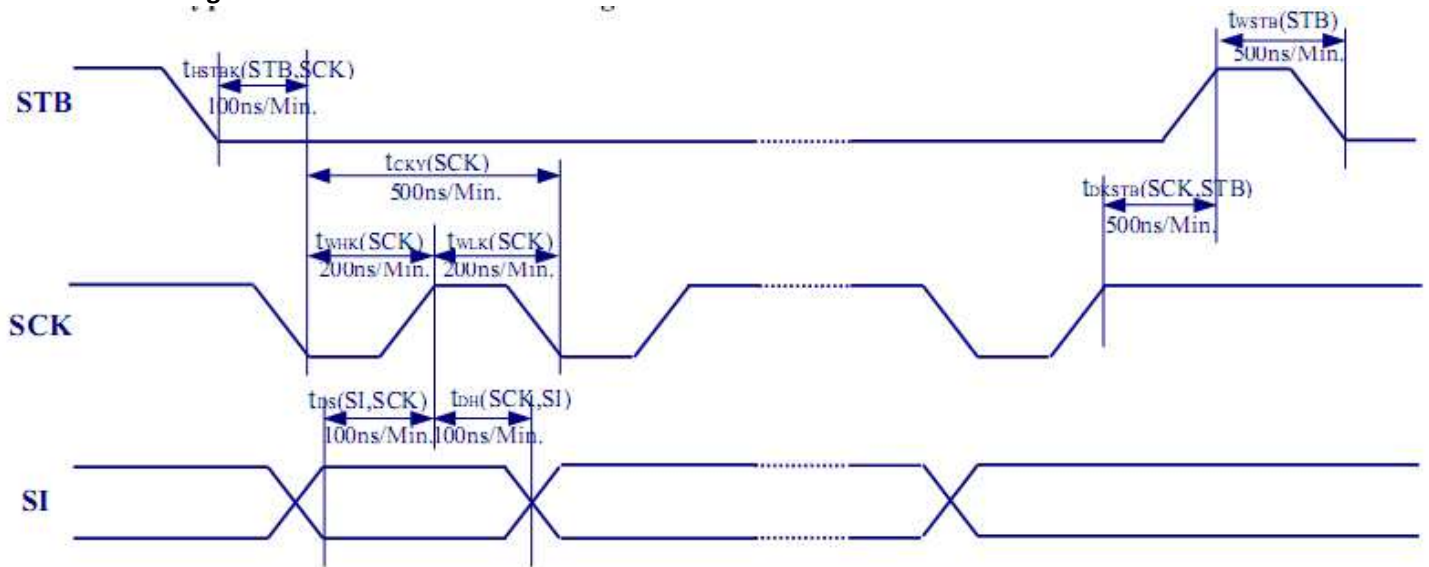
$t_{WSTB}$(STB)
500ns/Min.

$t_{HSTBK}$(STB,SCK)
100ns/Min.

STB

$t_{CKY}$(SCK)
500ns/Min.

$t_{DKSTB}$(SCK,STB)
500ns/Min.

$t_{WHK}$(SCK)
200ns/Min.

$t_{WLK}$(SCK)
200ns/Min.

SCK

$t_{DS}$(SI,SCK)
100ns/Min.

$t_{DH}$(SCK,SI)
100ns/Min.

SI